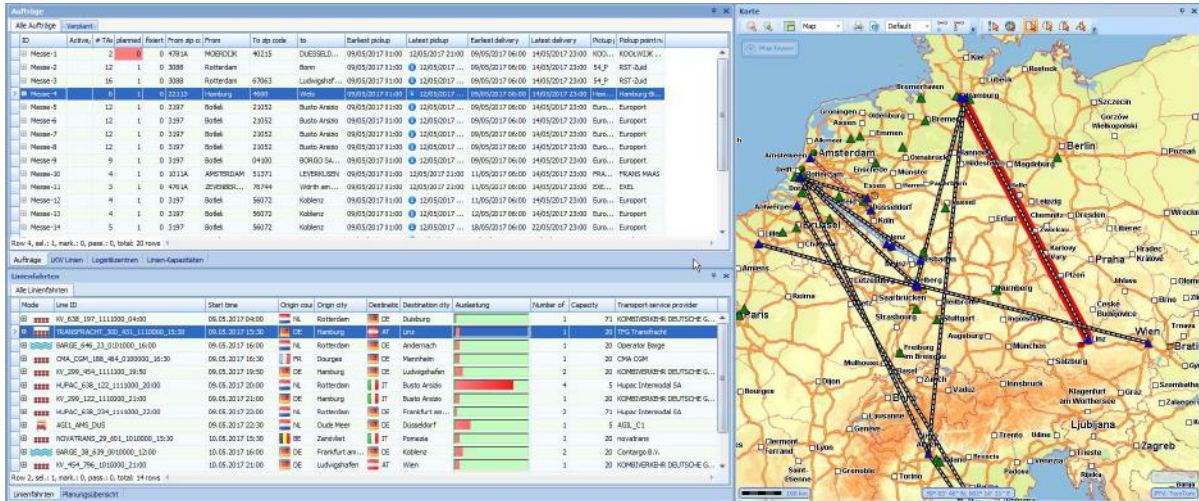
Aufträge

Alle Aufträge | Verplant

| ID | Active | # TAs | planned | fixiert | From zip co | From | To zip code | to | Earliest pickup | Latest pickup | Earliest delivery | Latest delivery | Pickup | Pickup point n |
|---|---|---|---|---|---|---|---|---|---|---|---|---|---|---|
| Messe-1 | | 2 | 0 | 0 | 4781A | MOERDIJK | 40215 | DUESSELD... | 09/05/2017 11:00 | 12/05/2017 21:00 | 09/05/2017 06:00 | 14/05/2017 23:00 | KOO... | KOOLWIJK ... |
| Messe-2 | | 12 | 1 | 0 | 3088 | Rotterdam | | Bonn | 09/05/2017 11:00 | 12/05/2017 21:00 | 09/05/2017 06:00 | 14/05/2017 23:00 | 54_P | RST-Zuid |
| Messe-3 | | 16 | 1 | 0 | 3088 | Rotterdam | 67063 | Ludwigshaf... | 09/05/2017 11:00 | 12/05/2017 21:00 | 09/05/2017 06:00 | 14/05/2017 23:00 | 54_P | RST-Zuid |
| Messe-4 | | 6 | 1 | 0 | 22113 | Hamburg | 4600 | Wels | 09/05/2017 11:00 | 12/05/2017 21:00 | 09/05/2017 06:00 | 14/05/2017 23:00 | Ham... | Hamburg-Bi... |
| Messe-5 | | 12 | 1 | 0 | 3197 | Botlek | 21052 | Busto Arsizio | 09/05/2017 11:00 | 12/05/2017 21:00 | 09/05/2017 06:00 | 14/05/2017 23:00 | Euro... | Europoort |
| Messe-6 | | 12 | 1 | 0 | 3197 | Botlek | 21052 | Busto Arsizio | 09/05/2017 11:00 | 12/05/2017 21:00 | 09/05/2017 06:00 | 14/05/2017 23:00 | Euro... | Europoort |
| Messe-7 | | 12 | 1 | 0 | 3197 | Botlek | 21052 | Busto Arsizio | 09/05/2017 11:00 | 12/05/2017 21:00 | 09/05/2017 06:00 | 14/05/2017 23:00 | Euro... | Europoort |
| Messe-8 | | 12 | 1 | 0 | 3197 | Botlek | 21052 | Busto Arsizio | 09/05/2017 11:00 | 12/05/2017 21:00 | 09/05/2017 06:00 | 14/05/2017 23:00 | Euro... | Europoort |
| Messe-9 | | 9 | 1 | 0 | 3197 | Botlek | 04100 | BORGO SA... | 09/05/2017 11:00 | 12/05/2017 21:00 | 09/05/2017 06:00 | 14/05/2017 23:00 | Euro... | Europoort |
| Messe-10 | | 4 | 1 | 0 | 1011A | AMSTERDAM | 51371 | LEVERKUSEN | 09/05/2017 11:00 | 12/05/2017 21:00 | 11/05/2017 06:00 | 14/05/2017 23:00 | FRA... | FRANS MAAS |
| Messe-11 | | 3 | 1 | 0 | 4761A | ZEVENBER... | 76744 | Wörth am ... | 09/05/2017 11:00 | 12/05/2017 21:00 | 11/05/2017 06:00 | 14/05/2017 23:00 | EXE... | EXEL |
| Messe-12 | | 4 | 1 | 0 | 3197 | Botlek | 56072 | Koblenz | 09/05/2017 11:00 | 12/05/2017 21:00 | 11/05/2017 06:00 | 14/05/2017 23:00 | Euro... | Europoort |
| Messe-13 | | 4 | 1 | 0 | 3197 | Botlek | 56072 | Koblenz | 09/05/2017 11:00 | 12/05/2017 21:00 | 12/05/2017 06:00 | 14/05/2017 23:00 | Euro... | Europoort |
| Messe-14 | | 5 | 1 | 0 | 3197 | Botlek | 56072 | Koblenz | 09/05/2017 11:00 | 12/05/2017 21:00 | 18/05/2017 06:00 | 22/05/2017 23:00 | Euro... | Europoort |

Row 4, sel.: 1, mark.: 0, pass.: 0, total: 20 rows

Aufträge | LKW Linien | Logistikzentren | Linien-Kapazitäten

Linienfahrten

Alle Linienfahrten

| Mode | Line ID | Start time | Origin cou | Origin city | Destinatio | Destination city | Auslastung | Number of | Capacity | Transport service provider |
|---|---|---|---|---|---|---|---|---|---|---|
| | KV_638_197_1111000_04:00 | 09.05.2017 04:00 | NL | Rotterdam | DE | Duisburg | | 1 | 71 | KOMBIVERKEHR DEUTSCHE G... |
| | TRANSFRACHT_300_431_1110000_15:30 | 09.05.2017 15:30 | DE | Hamburg | AT | Linz | | 1 | 20 | TFG Transfracht |
| | BARGE_646_23_0101000_16:00 | 09.05.2017 16:00 | NL | Rotterdam | DE | Andernach | | 1 | 20 | Operator Barge |
| | CMA_CGM_188_484_0100000_16:30 | 09.05.2017 16:30 | FR | Dourges | DE | Mannheim | | 1 | 20 | CMA CGM |
| | KV_299_454_1111100_19:50 | 09.05.2017 19:50 | DE | Hamburg | DE | Ludwigshafen | | 1 | 20 | KOMBIVERKEHR DEUTSCHE G... |
| | HUPAC_638_122_1111000_20:00 | 09.05.2017 20:00 | NL | Rotterdam | IT | Busto Arsizio | | 4 | 5 | Hupac Intermodal SA |
| | KV_299_122_1111000_21:00 | 09.05.2017 21:00 | DE | Hamburg | IT | Busto Arsizio | | 1 | 20 | KOMBIVERKEHR DEUTSCHE G... |
| | HUPAC_638_204_1111000_22:00 | 09.05.2017 22:00 | NL | Rotterdam | DE | Frankfurt am ... | | 1 | 71 | Hupac Intermodal SA |
| | AGI1_AMS_DUS | 09.05.2017 22:30 | NL | Oude Meer | DE | Düsseldorf | | 1 | 5 | AGI1_C1 |
| | NOVATRANS_29_601_1010000_15:30 | 10.05.2017 15:30 | BE | Zandvliet | IT | Pomezia | | 1 | 20 | novatrans |
| | BARGE_38_639_0010000_12:00 | 10.05.2017 12:00 | DE | Frankfurt am ... | DE | Koblenz | | 1 | 20 | Contargo B.V. |
| | KV_454_796_1010000_21:00 | 10.05.2017 21:00 | DE | Ludwigshafen | AT | Wien | | 1 | 20 | KOMBIVERKEHR DEUTSCHE G... |

Row 2, sel.: 1, mark.: 0, pass.: 0, total: 14 rows

Linienfahrten | Planungsübersicht

Karte

Map | Default

Map layers

Bremerhaven Hamburg Rostock Szczecin Groningen Oldenburg Bremen Gorzów Wielkopolski Assen Emmen Alkmaar Berlin Poznań Amsterdam Osnabrück Hannover Magdeburg Den Haag Enschede Münster Rotterdam Brunswick Essen Dortmund Kassel Leipzig Antwerpen Düsseldorf Köln Erfurt Chemnitz Dresden Wrocław Brussel Liberec Koblenz Praha Hradec Králové Frankfurt Mainz Karlovy Vary Amiens Plzeň Mannheim Nürnberg Reims Saarbrücken Regensburg Paris Strasbourg Stuttgart České Budějovice Brno Augsburg Linz Wien Trnava Freiburg München Salzburg Bratislava Mulhouse Basel Zürich Dijon Vaduz Innsbruck Szombathely Bourges Luzern Klagenfurt am Wörthersee Graz Zalaegerszeg Lausanne Bolzano Genève Trento Udine Ljubljana Zagreb Clermont-Ferrand Lyon Grenoble Torino Saint-Étienne

100 km